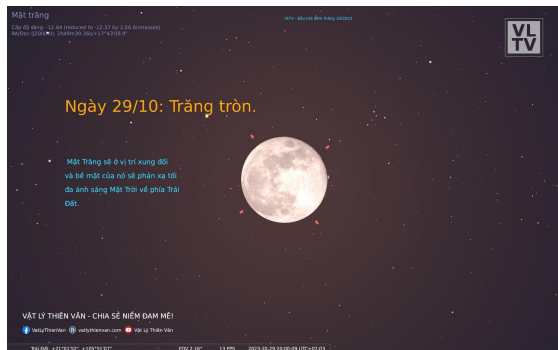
Mặt trăng
Cấp độ sáng: -12.64 (reduced to -12.37 by 2.06 Airmasses)
RA/Dec (J2000.0): 2h49m39.36s/+17°53'08.9"

VLTV - Bầu trời đêm tháng 10/2023

VL
TV

Ngày 29/10: Trăng tròn.

Mặt Trăng sẽ ở vị trí xung đối và bề mặt của nó sẽ phản xạ tối đa ánh sáng Mặt Trời về phía Trái Đất.

VẬT LÝ THIÊN VĂN - CHIA SẺ NIỀM ĐAM MÊ!

VatLyThienVan  vatlythienvan.com  Vật Lý Thiên Văn

Trái Đất, +21°01'52", +105°51'07"   FOV 2.16°   13 FPS   2023-10-29 20:00:00 UTC+07:00